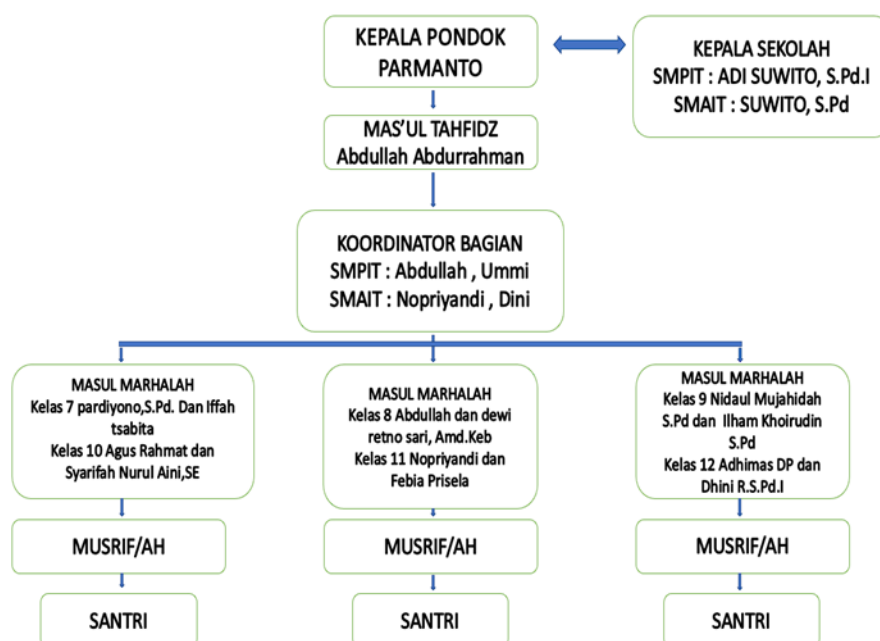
KEPALA PONDOK PARMANTO

KEPALA SEKOLAH
SMPIT : ADI SUWITO, S.Pd.I
SMAIT : SUWITO, S.Pd

MAS'UL TAHFIDZ
Abdullah Abdurrahman

KOORDINATOR BAGIAN
SMPIT : Abdullah , Ummi
SMAIT : Nopriyandi , Dini

MASUL MARHALAH
Kelas 7 pardiyono,S.Pd. Dan Iffah tsabita
Kelas 10 Agus Rahmat dan Syarifah Nurul Aini,SE

MASUL MARHALAH
Kelas 8 Abdullah dan dewi retno sari, Amd.Keb
Kelas 11 Nopriyandi dan Febia Prisela

MASUL MARHALAH
Kelas 9 Nidaul Mujahidah S.Pd dan Ilham Khoirudin S.Pd
Kelas 12 Adhimas DP dan Dhini R.S.Pd.I

MUSRIF/AH

MUSRIF/AH

MUSRIF/AH

SANTRI

SANTRI

SANTRI